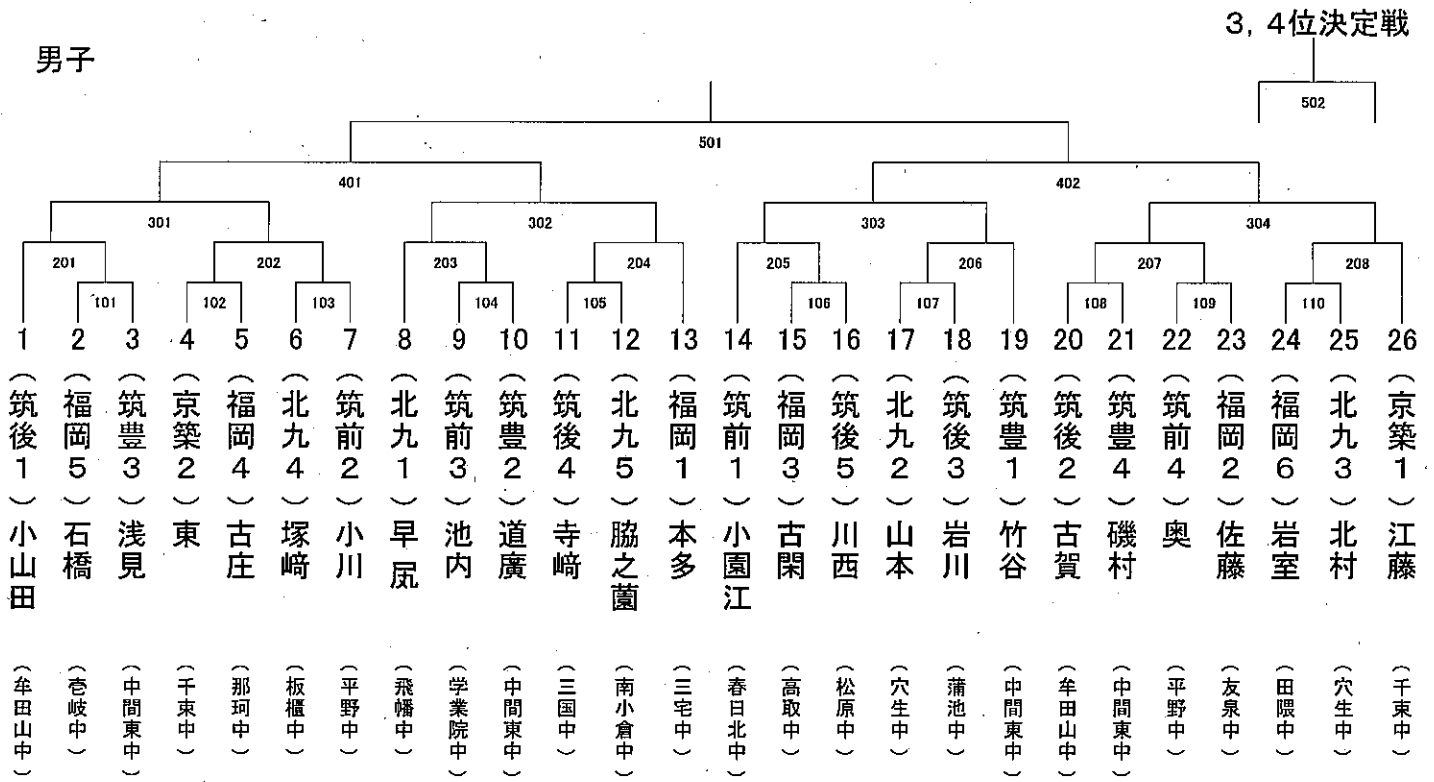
3，4位決定戦

男子

502

501

401

402

301

302

303

304

201

202

203

204

205

206

207

208

101

102

103

104

105

106

107

108

109

110

1（筑後1）小山田（牟田山中）
2（福岡5）石橋（壱岐中）
3（筑豊3）浅見（中間東中）
4（京築2）東（千東中）
5（福岡4）古庄（那珂中）
6（北九4）塚﨑（板櫃中）
7（筑前2）小川（平野中）
8（北九1）早尻（飛幡中）
9（筑前3）池内（学業院中）
10（筑豊2）道廣（中間東中）
11（筑後4）寺﨑（三国中）
12（北九5）脇之薗（南小倉中）
13（福岡1）本多（三宅中）
14（筑前1）小園江（春日北中）
15（福岡3）古閑（高取中）
16（筑後5）川西（松原中）
17（北九2）山本（穴生中）
18（筑後3）岩川（蒲池中）
19（筑豊1）竹谷（中間東中）
20（筑後2）古賀（牟田山中）
21（筑豊4）磯村（中間東中）
22（筑前4）奥（平野中）
23（福岡2）佐藤（友泉中）
24（福岡6）岩室（田隈中）
25（北九3）北村（穴生中）
26（京築1）江藤（千東中）